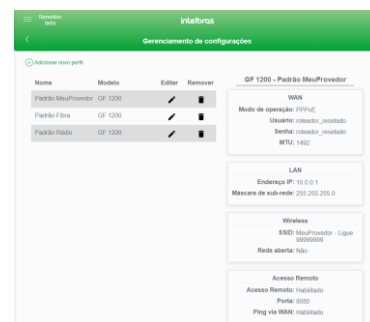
Gerenciar lista

intelbras

Gerenciamento de configurações

Adicionar novo perfil

| Nome | Modelo | Editar | Remover |
|---|---|---|---|
| Padrão MeuProvedor | GF 1200 | | |
| Padrão Fibra | GF 1200 | | |
| Padrão Rádio | GF 1200 | | |

GF 1200 - Padrão MeuProvedor

WAN
Modo de operação: PPPoE
Usuário: roteador_resetado
Senha: roteador_resetado
MTU: 1492

LAN
Endereço IP: 10.0.0.1
Máscara de sub-rede: 255.255.255.0

Wireless
SSID: MeuProvedor - Ligue 99999999
Rede aberta: Não

Acesso Remoto
Acesso Remoto: Habilitado
Porta: 8080
Ping via WAN: Habilitado